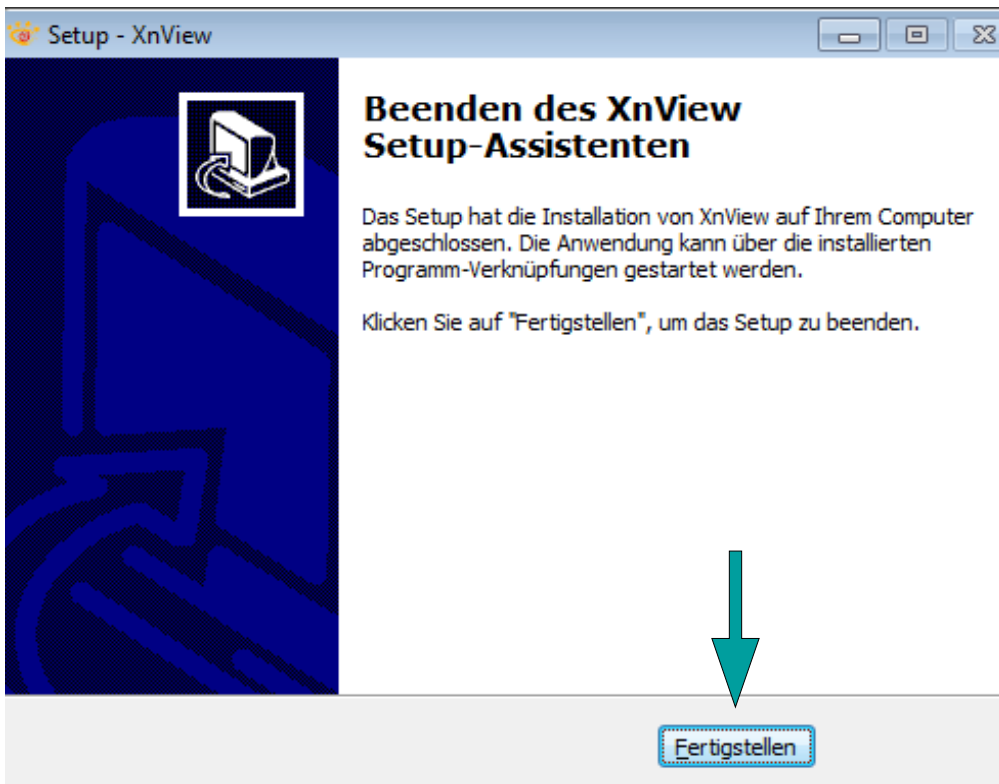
Setup - XnView

Beenden des XnView Setup-Assistenten

Das Setup hat die Installation von XnView auf Ihrem Computer abgeschlossen. Die Anwendung kann über die installierten Programm-Verknüpfungen gestartet werden.

Klicken Sie auf "Fertigstellen", um das Setup zu beenden.

Fertigstellen